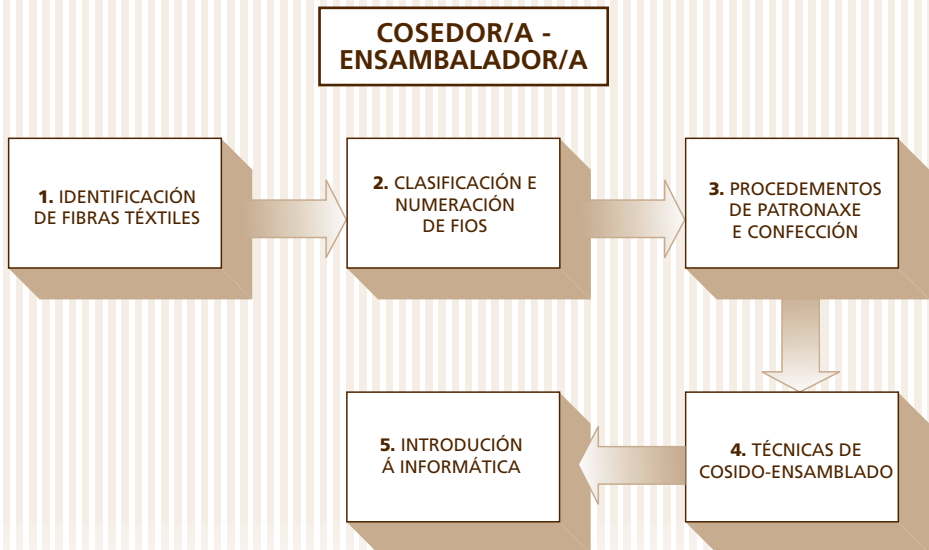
COSEDOR/A - ENSAMBALADOR/A

1. IDENTIFICACIÓN DE FIBRAS TÉXTILES

2. CLASIFICACIÓN E NUMERACIÓN DE FIOS

3. PROCEDEMENTOS DE PATRONAXE E CONFECCIÓN

4. TÉCNICAS DE COSIDO-ENSAMBLADO

5. INTRODUCIÓN Á INFORMÁTICA